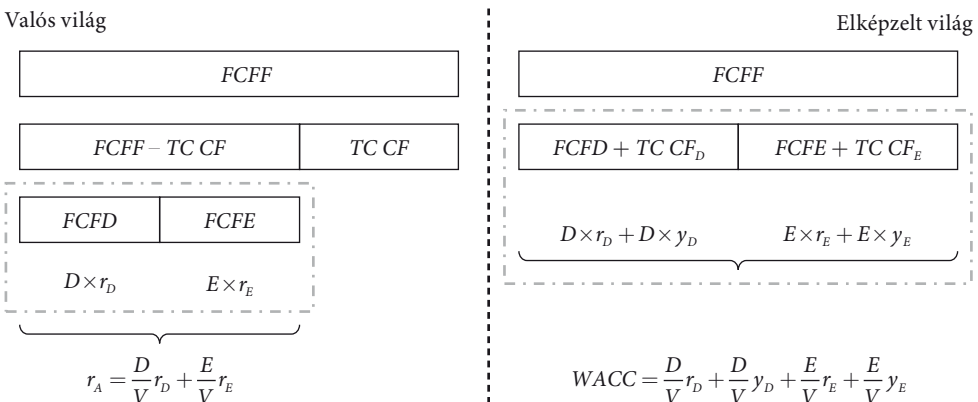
Valós világ

Elképzelt világ

*FCFF*

*FCFF*

*FCFF – TC CF*

*TC CF*

$FCFD + TC\ CF_D$

$FCFE + TC\ CF_E$

*FCFD*

*FCFE*

$D \times r_D + D \times y_D$

$E \times r_E + E \times y_E$

$D \times r_D$

$E \times r_E$

$r_A = \frac{D}{V} r_D + \frac{E}{V} r_E$

$WACC = \frac{D}{V} r_D + \frac{D}{V} y_D + \frac{E}{V} r_E + \frac{E}{V} y_E$